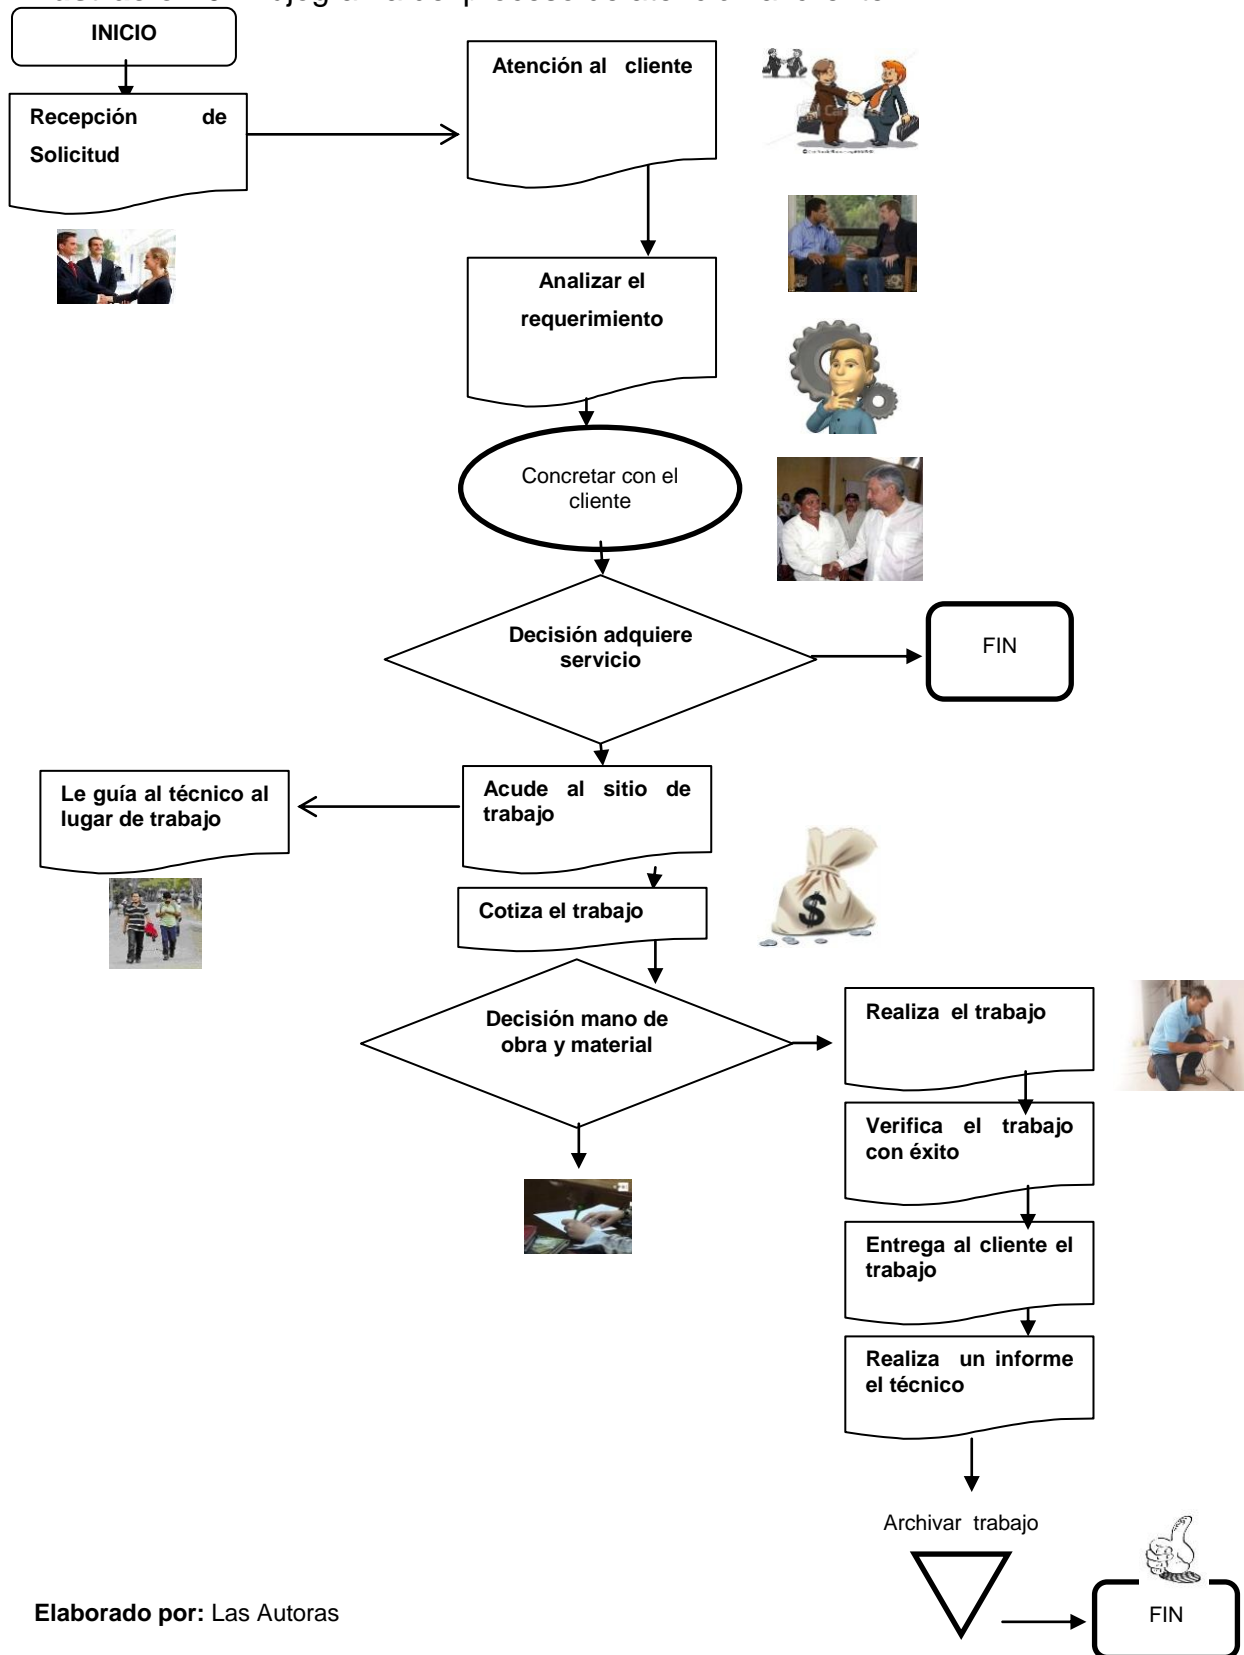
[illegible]

INICIO

Recepción de Solicitud

Atención al cliente

Analizar el requerimiento

Concretar con el cliente

Decisión adquiere servicio

FIN

Acude al sitio de trabajo

Le guía al técnico al lugar de trabajo

Cotiza el trabajo

Decisión mano de obra y material

Realiza el trabajo

Verifica el trabajo con éxito

Entrega al cliente el trabajo

Realiza un informe el técnico

Archivar trabajo

FIN

**Elaborado por:** Las Autoras